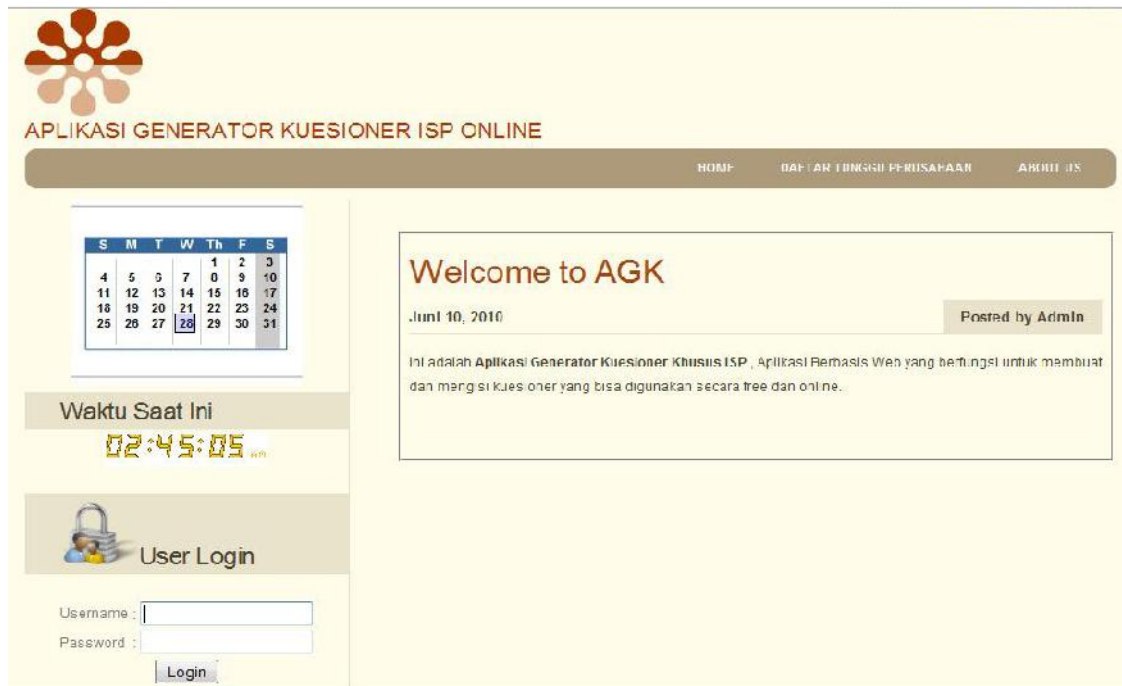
APLIKASI GENERATOR KUESIONER ISP ONLINE

HOME DAFTAR TUNGGU PERUSAHAAN ABOUT US

| S | M | T | W | Th | F | S |
|---|---|---|---|---|---|---|
| | | | | 1 | 2 | 3 |
| 4 | 5 | 6 | 7 | 8 | 9 | 10 |
| 11 | 12 | 13 | 14 | 15 | 16 | 17 |
| 18 | 19 | 20 | 21 | 22 | 23 | 24 |
| 25 | 26 | 27 | 28 | 29 | 30 | 31 |

Waktu Saat Ini

02:45:05 am

User Login

Username :

Password :

Login

Welcome to AGK

Juni 10, 2010

Posted by Admin

Ini adalah Aplikasi Generator Kuesioner Khusus ISP , Aplikasi Berbasis Web yang berfungsi untuk membuat dan mengisi kuesioner yang bisa digunakan secara free dan online.